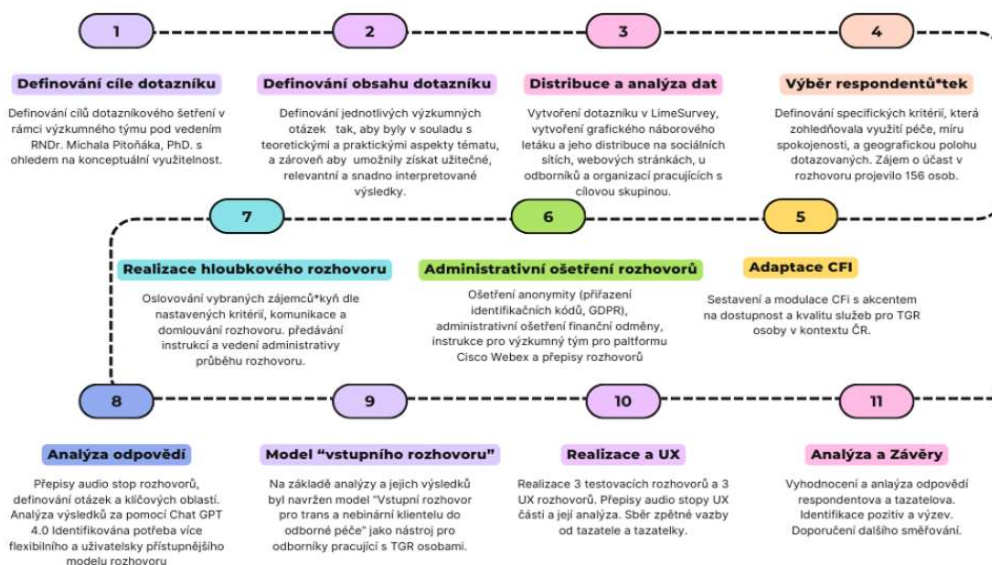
1

Definování cíle dotazníku

Definování cílů dotazníkového šetření v rámci výzkumného týmu pod vedením RNDr. Michala Pitoňáka, PhD. s ohledem na konceptuální využitelnost.

2

Definování obsahu dotazníku

Definování jednotlivých výzkumných otázek tak, aby byly v souladu s teoretickými a praktickými aspekty tématu, a zároveň aby umožnily získat užitečné, relevantní a snadno interpretované výsledky.

3

Distribuce a analýza dat

Vytvoření dotazníku v LimeSurvey, vytvoření grafického náborového letáku a jeho distribuce na sociálních sítích, webových stránkách, u odborníků a organizací pracujících s cílovou skupinou.

4

Výběr respondentů*tek

Definování specifických kritérií, která zohledňovala využití péče, míru spokojenosti, a geografickou polohu dotazovaných. Zájem o účast v rozhovoru projevilo 156 osob.

7

Realizace hloubkového rozhovoru

Oslovování vybraných zájemců*kyň dle nastavených kritérií, komunikace a domlouvání rozhovoru. předávání instrukcí a vedení administrativy průběhu rozhovoru.

6

Administrativní ošetření rozhovorů

Ošetření anonymity (přiřazení identifikačních kódů, GDPR), administrativní ošetření finanční odměny, instrukce pro výzkumný tým pro paltformu Cisco Webex a přepisy rozhovorů

5

Adaptace CFI

Sestavení a modulace CFi s akcentem na dostupnost a kvalitu služeb pro TGR osoby v kontextu ČR.

8

Analýza odpovědí

Přepisy audio stop rozhovorů, definování otázek a klíčových oblastí. Analýza výsledků za pomoci Chat GPT 4.0 Identifikována potřeba více flexibilního a uživatelsky přístupnějšího modelu rozhovoru

9

Model "vstupního rozhovoru"

Na základě analýzy a jejich výsledků byl navržen model "Vstupní rozhovor pro trans a nebinární klientelu do odborné péče" jako nástroj pro odborníky pracující s TGR osobami.

10

Realizace a UX

Realizace 3 testovacích rozhovorů a 3 UX rozhovorů. Přepisy audio stopy UX části a její analýza. Sběr zpětné vazby od tazatele a tazatelky.

11

Analýza a Závěry

Vyhodnocení a anlalýza odpovědí respondentova a tazatelova. Identifikace pozitiv a výzev. Doporučení dalšího směřování.